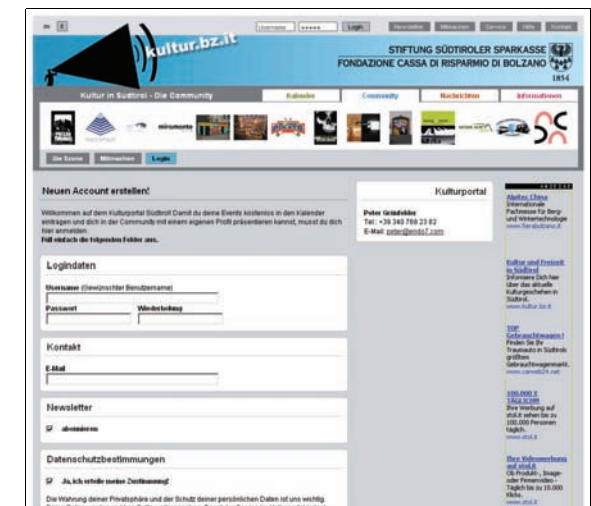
Username ••••• Login Newsletter Mitmachen Service Hilfe Kontakt

kultur.bz.it

STIFTUNG SÜDTIROLER SPARKASSE
FONDAZIONE CASSA DI RISPARMIO DI BOLZANO
1854

Kultur in Südtirol - Die Community
Kalender Community Nachrichten Informationen

Die Szene Mitmachen Login

Neuen Account erstellen!

Willkommen auf dem Kulturportal Südtirol Damit du deine Events kostenlos in den Kalender eintragen und dich in der Community mit einem eigenen Profil präsentieren kannst, musst du dich hier anmelden.
Füll einfach die folgenden Felder aus.

Logindaten

Username (Gewünschter Benutzername)
Passwort Wiederholung

Kontakt

E-Mail

Newsletter

abonnieren

Datenschutzbestimmungen

Ja, ich erteile meine Zustimmung!

Die Wahrung deiner Privatsphäre und der Schutz deiner persönlichen Daten ist uns wichtig.

Kulturportal

Peter Grünfelder
Tel.: +39 340 769 23 82
E-Mail: peter@endo7.com

Alpitec China
Internationale Fachmesse für Berg- und Wintertechnologie
www.fierabolzano.it

Kultur und Freizeit in Südtirol
Informiere Dich hier über das aktuelle Kulturgeschehen in Südtirol.
www.kultur.bz.it

TOP Gebrauchtwagen !
Finden Sie Ihr Traumauto in Südtirols größten Gebrauchtwagenmarkt.
www.carvett24.net

100.000 X TÄGLICH!
Ihre Werbung auf stol.it sehen bis zu 100.000 Personen täglich.
www.stol.it

Ihre Videowerbung auf stol.it
Ob Produkt-, Image- oder Firmenvideo - Täglich bis zu 10.000 Klicks.
www.stol.it